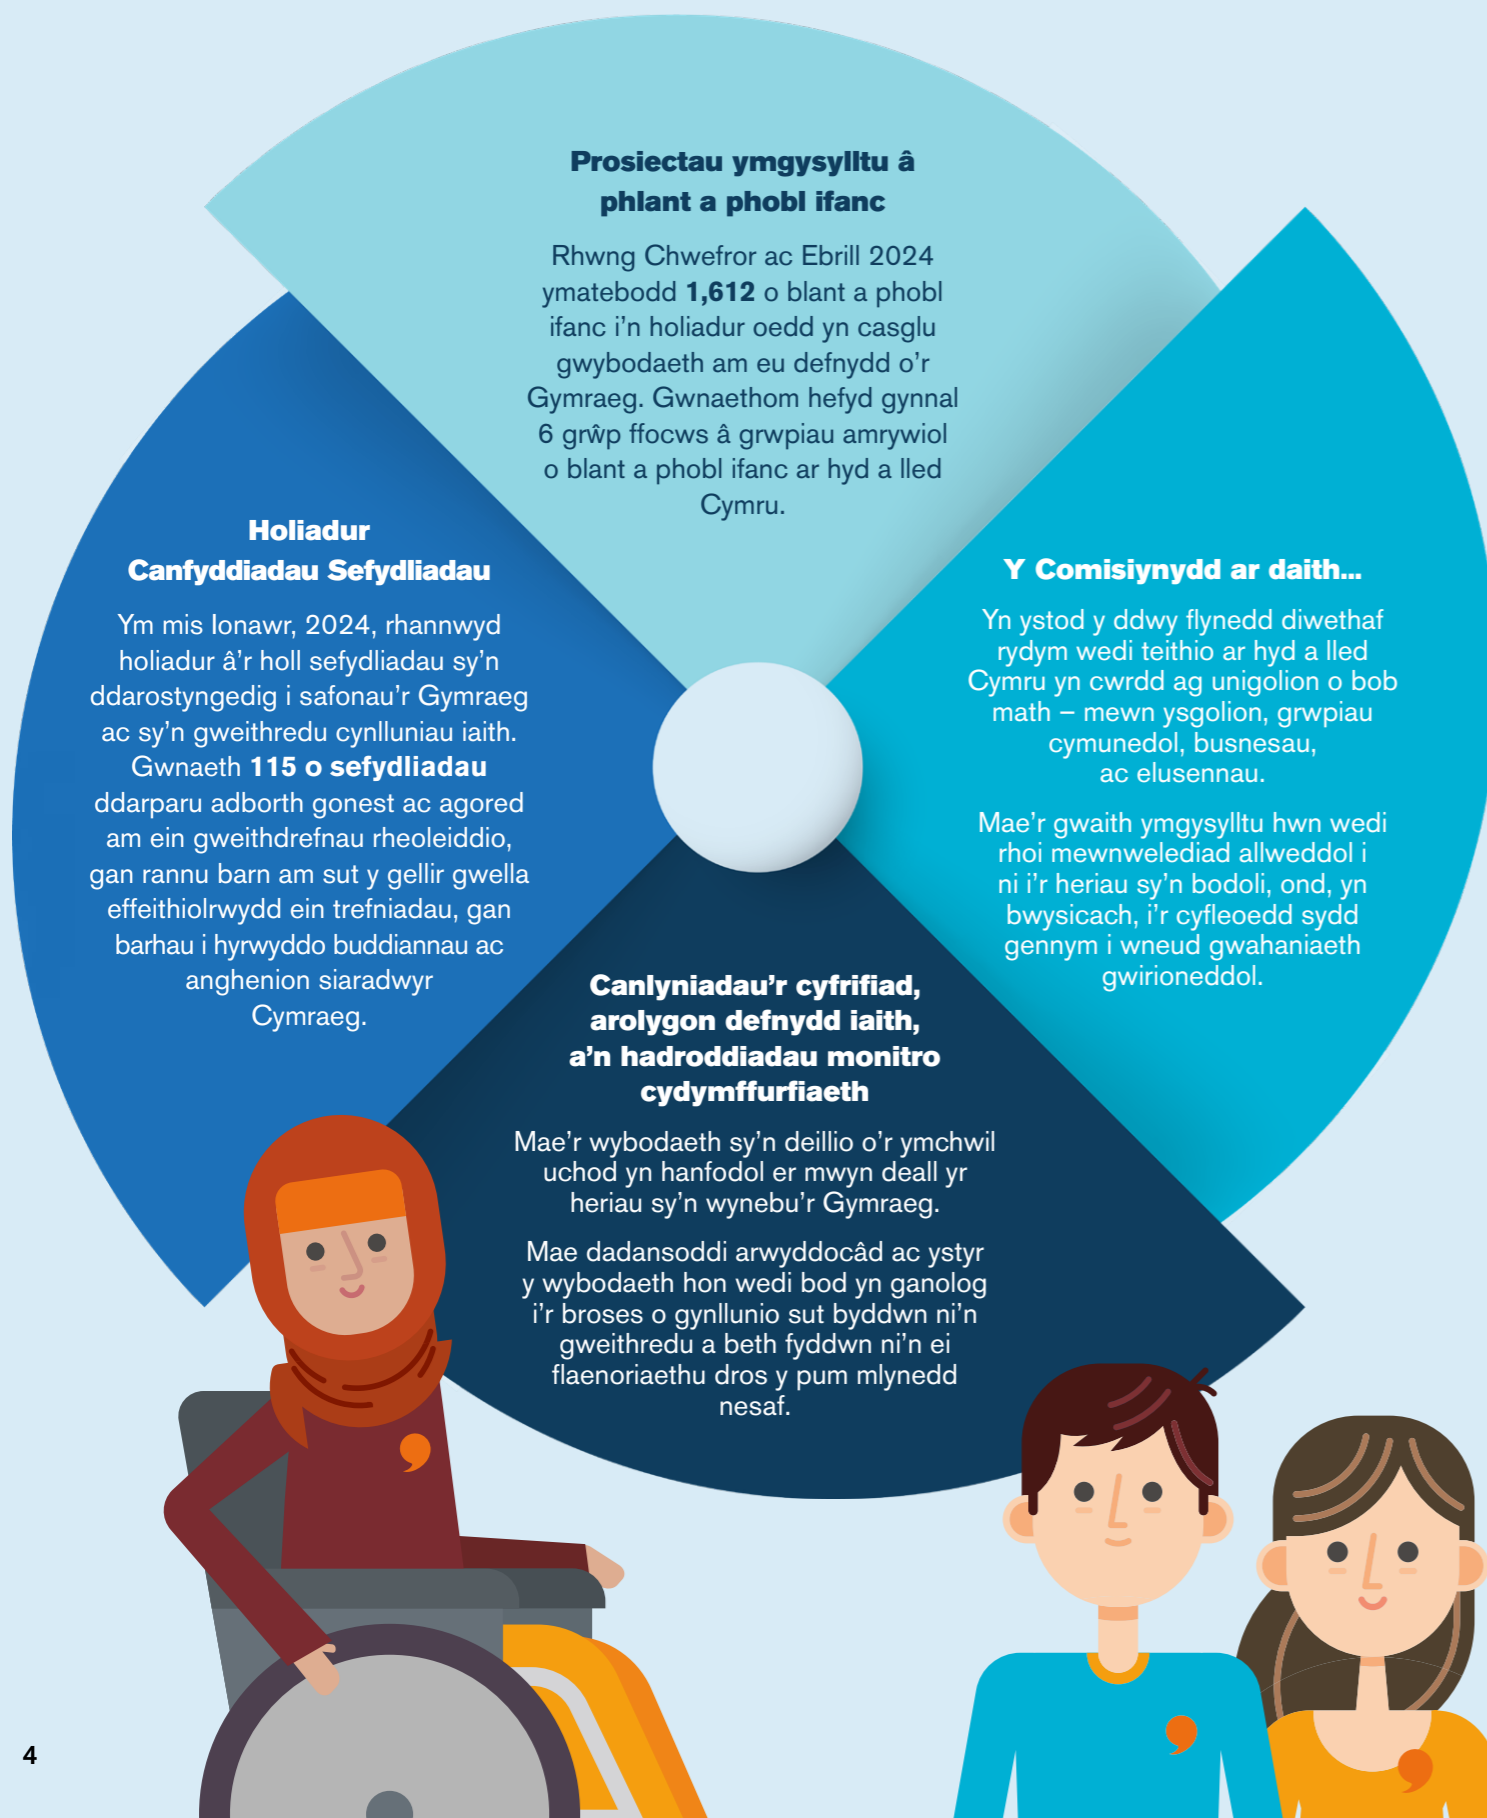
**Prosiectau ymgysylltu â phlant a phobl ifanc**

Rhwng Chwefror ac Ebrill 2024 ymatebodd **1,612** o blant a phobl ifanc i'n holiadur oedd yn casglu gwybodaeth am eu defnydd o'r Gymraeg. Gwnaethom hefyd gynnal 6 grŵp ffocws â grwpiau amrywiol o blant a phobl ifanc ar hyd a lled Cymru.

**Holiadur Canfyddiadau Sefydliadau**

Ym mis Ionawr, 2024, rhannwyd holiadur â'r holl sefydliadau sy'n ddarostyngedig i safonau'r Gymraeg ac sy'n gweithredu cynlluniau iaith. Gwnaeth **115 o sefydliadau** ddarparu adborth gonest ac agored am ein gweithdrefnau rheoleiddio, gan rannu barn am sut y gellir gwella effeithiolrwydd ein trefniadau, gan barhau i hyrwyddo buddiannau ac anghenion siaradwyr Cymraeg.

**Y Comisiynydd ar daith...**

Yn ystod y ddwy flynedd diwethaf rydym wedi teithio ar hyd a lled Cymru yn cwrdd ag unigolion o bob math – mewn ysgolion, grwpiau cymunedol, busnesau, ac elusennau.

Mae'r gwaith ymgysylltu hwn wedi rhoi mewnwelediad allweddol i ni i'r heriau sy'n bodoli, ond, yn bwysicach, i'r cyfleoedd sydd gennym i wneud gwahaniaeth gwirioneddol.

**Canlyniadau'r cyfrifiad, arolygon defnydd iaith, a'n hadroddiadau monitro cydymffurfiaeth**

Mae'r wybodaeth sy'n deillio o'r ymchwil uchod yn hanfodol er mwyn deall yr heriau sy'n wynebu'r Gymraeg.

Mae dadansoddi arwyddocâd ac ystyr y wybodaeth hon wedi bod yn ganolog i'r broses o gynllunio sut byddwn ni'n gweithredu a beth fyddwn ni'n ei flaenoriaethu dros y pum mlynedd nesaf.

4